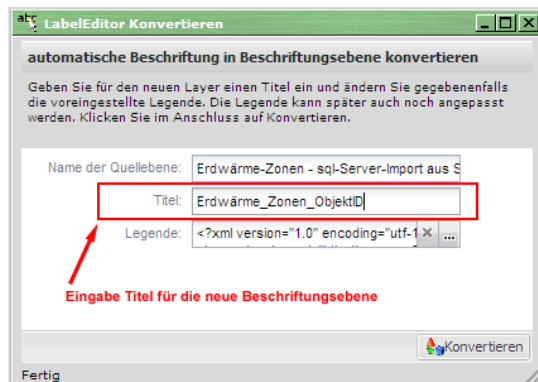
abc LabelEditor Konvertieren

automatische Beschriftung in Beschriftungsebene konvertieren

Geben Sie für den neuen Layer einen Titel ein und ändern Sie gegebenenfalls die voreingestellte Legende. Die Legende kann später auch noch angepasst werden. Klicken Sie im Anschluss auf Konvertieren.

Name der Quellebene: Erdwärme-Zonen - sql-Server-Import aus S

Titel: Erdwärme_Zonen_ObjektID

Legende: <?xml version="1.0" encoding="utf-1 ✕ ...

Eingabe Titel für die neue Beschriftungsebene

Konvertieren

Fertig